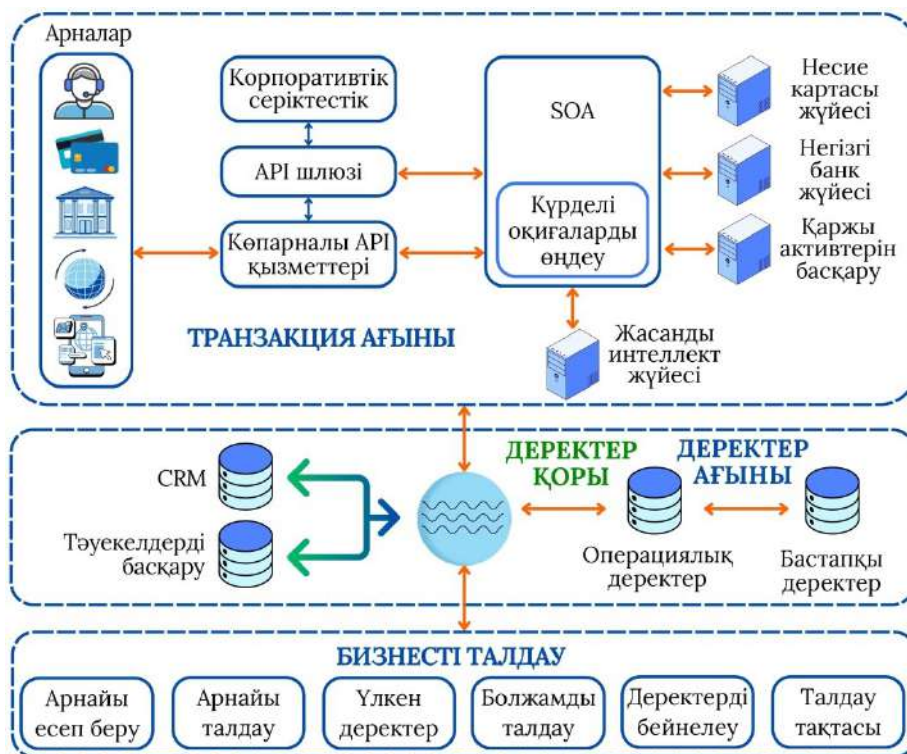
Арналар

Корпоративтік серіктестік

API шлюзі

Көпарналы API қызметтері

SOA

Күрделі оқиғаларды өңдеу

Несие картасы жүйесі

Негізгі банк жүйесі

Қаржы активтерін басқару

Жасанды интеллект жүйесі

ТРАНЗАКЦИЯ АҒЫНЫ

CRM

Тәуекелдерді басқару

ДЕРЕКТЕР ҚОРЫ

ДЕРЕКТЕР АҒЫНЫ

Операциялық деректер

Бастапқы деректер

БИЗНЕСТІ ТАЛДАУ

Арнайы есеп беру

Арнайы талдау

Үлкен деректер

Болжамды талдау

Деректерді бейнелеу

Талдау тақтасы